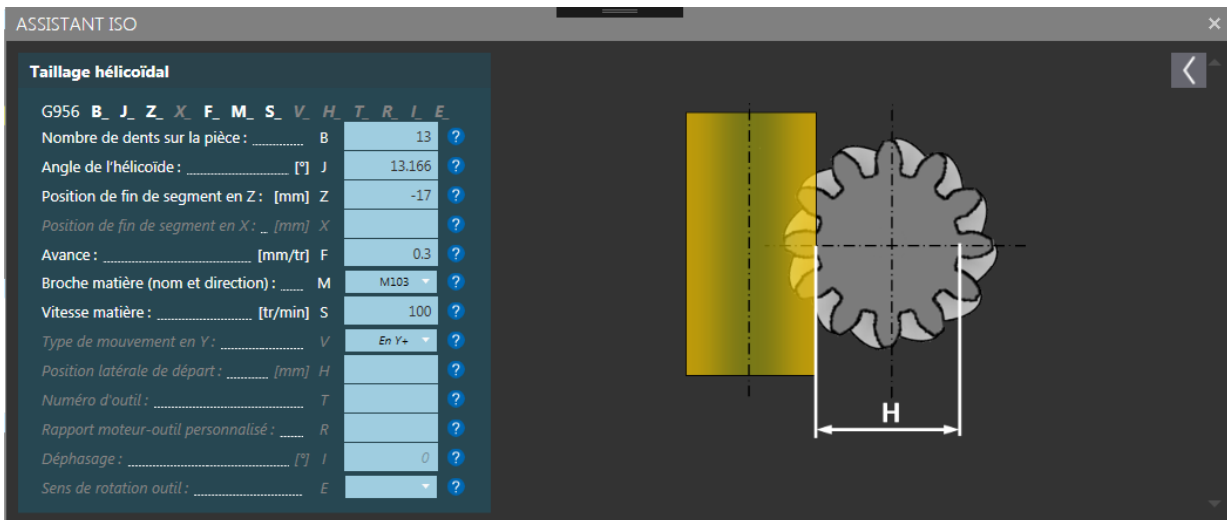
ASSISTANT ISO

Taillage hélicoïdal

G956 B_ J_ Z_ X_ F_ M_ S_ V_ H_ T_ R_ I_ E_

| | | |
|---|---|---|
| Nombre de dents sur la pièce : .............. | B | 13 |
| Angle de l'hélicoïde : ............................ [°] | J | 13.166 |
| Position de fin de segment en Z : [mm] | Z | -17 |
| Position de fin de segment en X : _ [mm] | X | |
| Avance : .............................................. [mm/tr] | F | 0.3 |
| Broche matière (nom et direction) : ...... | M | M103 |
| Vitesse matière : ............................ [tr/min] | S | 100 |
| Type de mouvement en Y : ........................ | V | En Y+ |
| Position latérale de départ : ........... [mm] | H | |
| Numéro d'outil : ........................................ | T | |
| Rapport moteur-outil personnalisé : ...... | R | |
| Déphasage : ........................................ [°] | I | 0 |
| Sens de rotation outil : .............................. | E | |

H